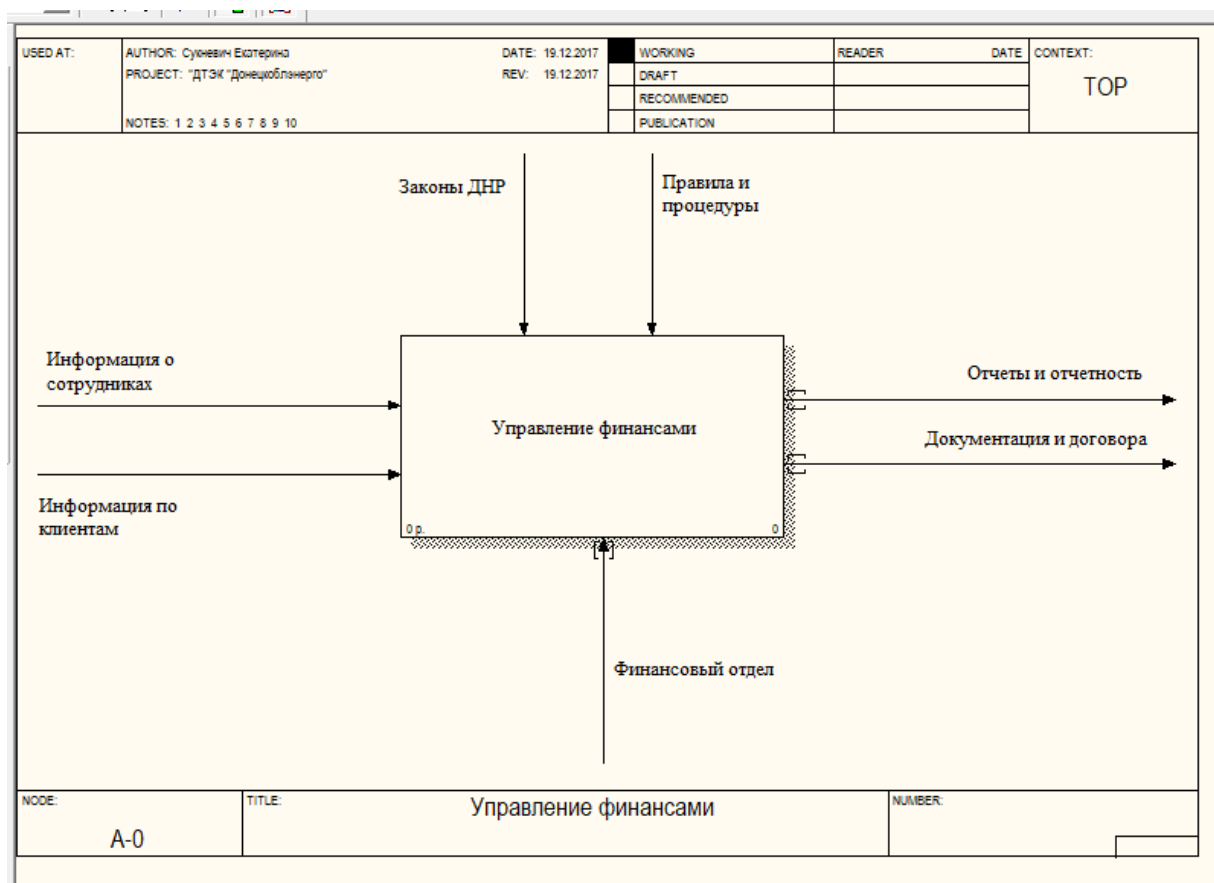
| USED AT: | AUTHOR: Сукневич Екатерина<br>PROJECT: "ДТЭК "Донецкоблэнерго"<br>NOTES: 1 2 3 4 5 6 7 8 9 10 | DATE: 19.12.2017<br>REV: 19.12.2017 | | WORKING | READER | DATE | CONTEXT: |
|---|---|---|---|---|---|---|---|
| | | | | DRAFT | | | TOP |
| | | | | RECOMMENDED | | | |
| | | | | PUBLICATION | | | |

Законы ДНР

Правила и процедуры

Информация о сотрудниках

Информация по клиентам

Управление финансами

0 р.

0

Отчеты и отчетность

Документация и договора

Финансовый отдел

| NODE: | TITLE: | NUMBER: |
|---|---|---|
| A-0 | Управление финансами | |